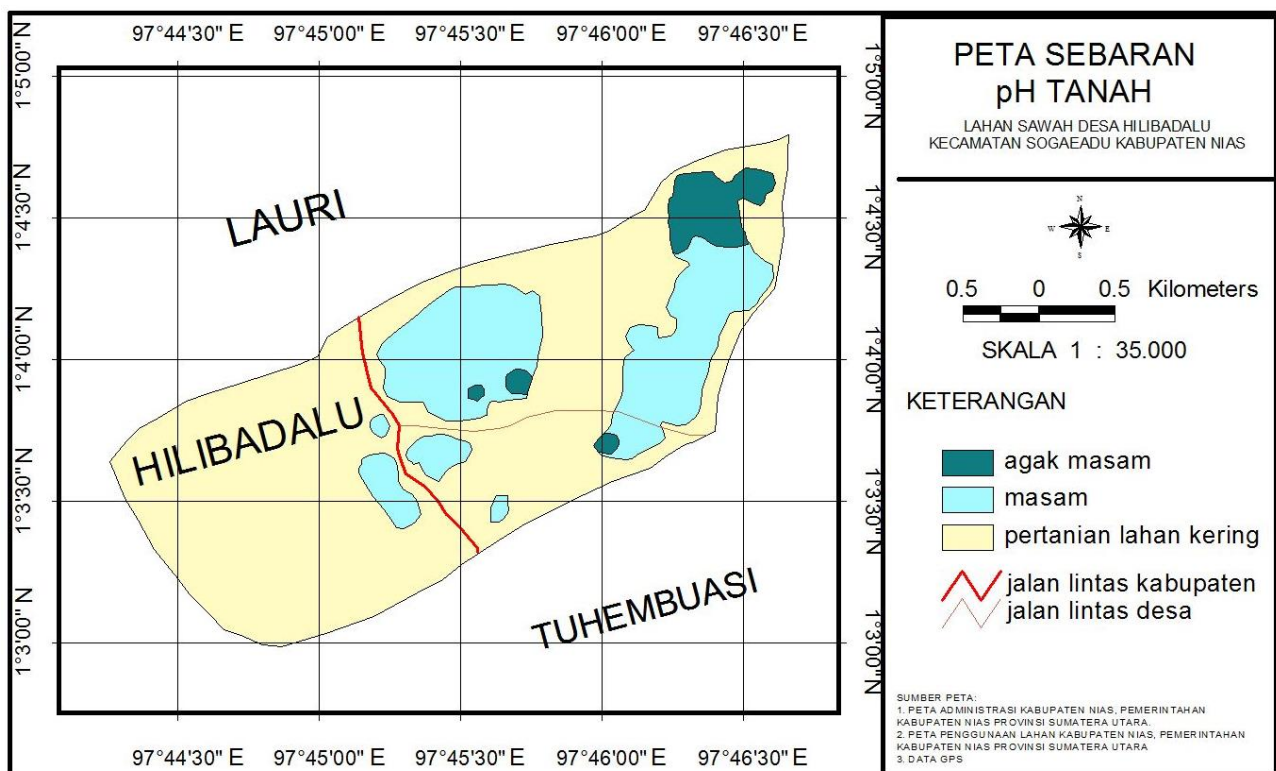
97°44'30" E 97°45'00" E 97°45'30" E 97°46'00" E 97°46'30" E

1°5'00"N
1°4'30"N
1°4'00"N
1°3'30"N
1°3'00"N

LAURI

HILIBADALU

TUHEMBUASI

1°5'00"N
1°4'30"N
1°4'00"N
1°3'30"N
1°3'00"N

97°44'30" E 97°45'00" E 97°45'30" E 97°46'00" E 97°46'30" E

PETA SEBARAN
pH TANAH

LAHAN SAWAH DESA HILIBADALU
KECAMATAN SOGAEADU KABUPATEN NIAS

N
W E
S

0.5 0 0.5 Kilometers

SKALA 1 : 35.000

KETERANGAN

agak masam
masam
pertanian lahan kering
jalan lintas kabupaten
jalan lintas desa

SUMBER PETA:
1. PETA ADMINISTRASI KABUPATEN NIAS, PEMERINTAHAN KABUPATEN NIAS PROVINSI SUMATERA UTARA.
2. PETA PENGGUNAAN LAHAN KABUPATEN NIAS, PEMERINTAHAN KABUPATEN NIAS PROVINSI SUMATERA UTARA
3. DATA GPS